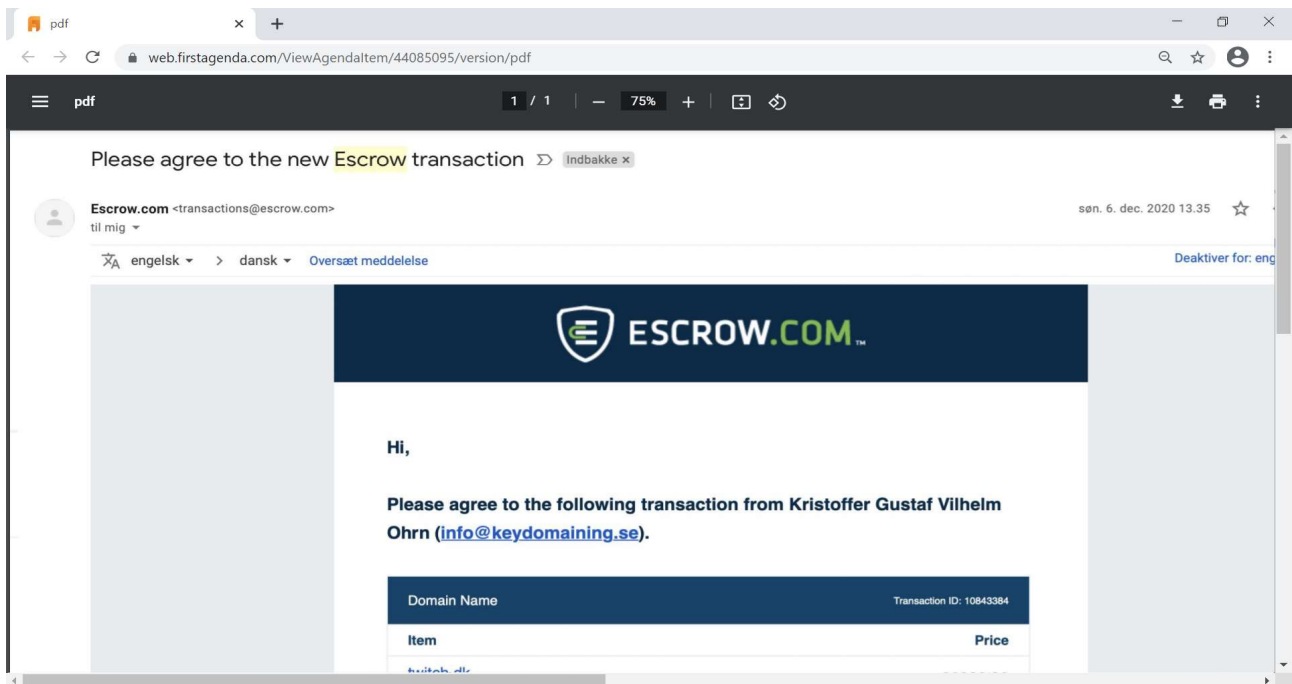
pdf

web.firstagenda.com/ViewAgendaItem/44085095/version/pdf

pdf 1 / 1 — 75% +

Please agree to the new Escrow transaction Indbakke ×

Escrow.com <transactions@escrow.com>
til mig

søn. 6. dec. 2020 13.35

engelsk > dansk Oversæt meddelelse

Deaktiver for: eng

ESCROW.COM

Hi,

Please agree to the following transaction from Kristoffer Gustaf Vilhelm Ohrn (info@keydomaining.se).

| Domain Name | Transaction ID: 10843384 |
|---|---|
| Item | Price |
| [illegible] | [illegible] |